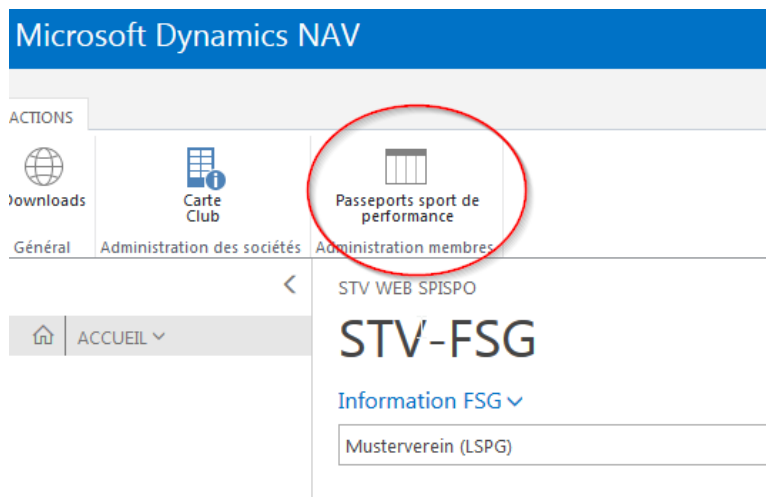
Microsoft Dynamics NAV

ACTIONS

Downloads

Carte Club

Passeports sport de performance

Général

Administration des sociétés

Administration membres

<

ACCUEIL

STV WEB SPISPO

STV-FSG

Information FSG

Musterverein (LSPG)